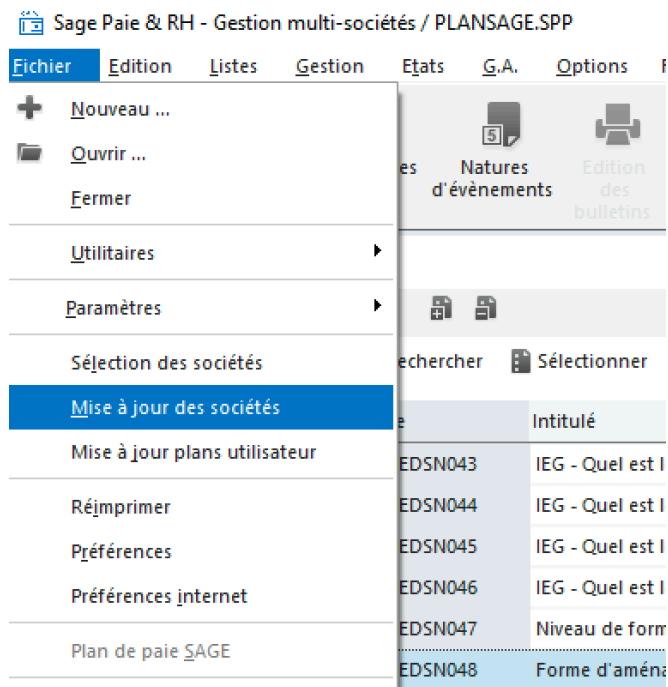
Sage Paie & RH - Gestion multi-sociétés / PLANSAGE.SPP

Fichier Edition Listes Gestion Etats G.A. Options F

Nouveau ...
Ouvrir ...
Fermer
Utilitaires
Paramètres
Sélection des sociétés
Mise à jour des sociétés
Mise à jour plans utilisateur
Réimprimer
Préférences
Préférences internet
Plan de paie SAGE

es

5
Natures d'évènements

Edition des bulletins

echercher
Sélectionner

| e | Intitulé |
|---|---|
| EDSN043 | IEG - Quel est l |
| EDSN044 | IEG - Quel est l |
| EDSN045 | IEG - Quel est l |
| EDSN046 | IEG - Quel est l |
| EDSN047 | Niveau de form |
| EDSN048 | Forme d'aména |